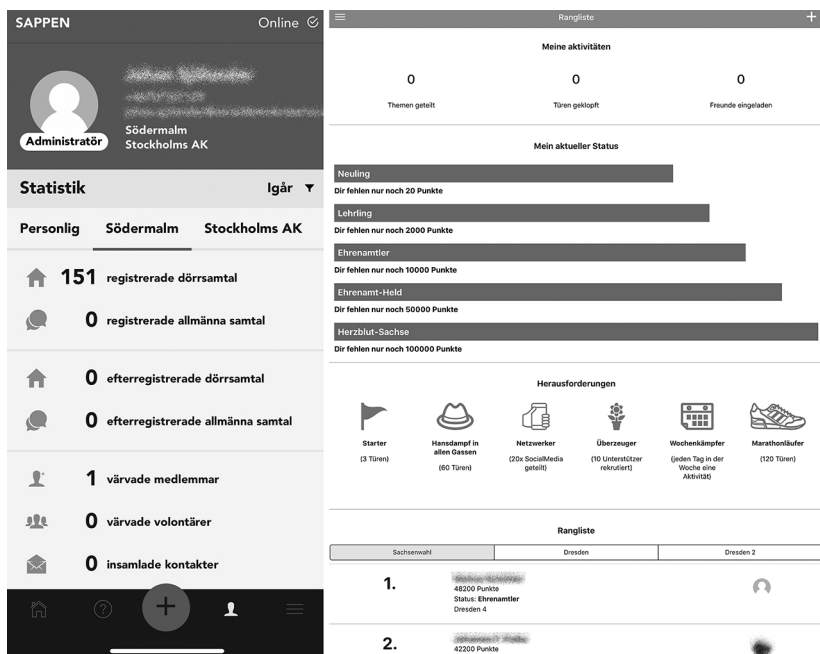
SAPPEN

Online

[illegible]

Administratör

Södermalm
Stockholms AK

Statistik

Igår

Personlig

Södermalm

Stockholms AK

151 registrerade dörrsamtal

0 registrerade allmänna samtal

0 efterregistrerade dörrsamtal

0 efterregistrerade allmänna samtal

1 värvade medlemmar

0 värvade volontärer

0 insamlade kontakter

Rangliste

Meine aktivitäten

| 0 | 0 | 0 |
|---|---|---|
| Themen geteilt | Türen geklopft | Freunde eingeladen |

Mein aktueller Status

Neuling
Dir fehlen nur noch 20 Punkte

Lehrling
Dir fehlen nur noch 2000 Punkte

Ehrenamtler
Dir fehlen nur noch 10000 Punkte

Ehrenamt-Held
Dir fehlen nur noch 50000 Punkte

Herzblut-Sachse
Dir fehlen nur noch 100000 Punkte

Herausforderungen

Starter
(3 Türen)

Handsdampf in allen Gassen
(60 Türen)

Netzwerker
(20x SocialMedia geteilt)

Überzeuger
(10 Unterstützer rekrutiert)

Wochenkämpfer
(jeden Tag in der Woche eine Aktivität)

Marathonläufer
(120 Türen)

Rangliste

| Sachsenwahl | Dresden | Dresden 2 |
|---|---|---|

1.
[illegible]
48200 Punkte
Status: Ehrenamtler
Dresden 4

2.
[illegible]
42200 Punkte